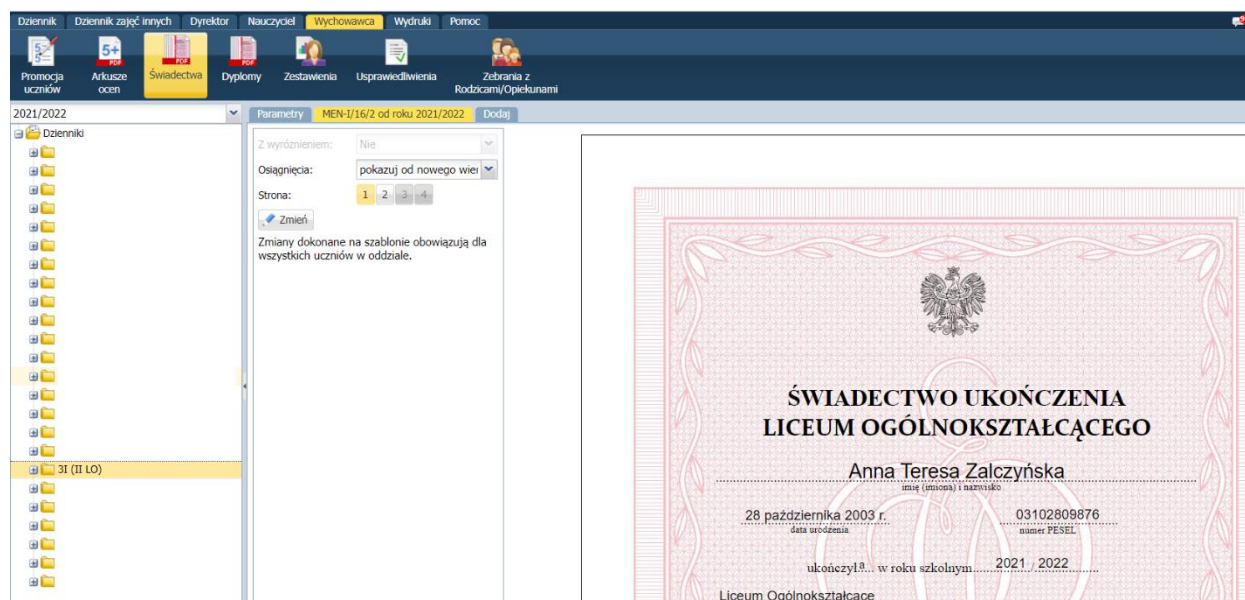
Dziennik Dziennik zajęć innych Dyrektor Nauczyciel Wychowawca Wydruki Pomoc

Promocja uczniów
Arkusze ocen
Świadectwa
Dyplomy
Zestawienia
Usprawiedliwienia
Zebrania z Rodzicami/Opiekunami

2021/2022

Dzienniki

3I (II LO)

Parametry MEN-I/16/2 od roku 2021/2022 Dodaj

Z wyróżnieniem: Nie
Osiągnięcia: pokazuj od nowego wier
Strona: 1 2 3 4
Zmień
Zmiany dokonane na szablonie obowiązują dla wszystkich uczniów w oddziale.

ŚWIADECTWO UKOŃCZENIA
LICEUM OGÓLNOKSZTAŁCĄCEGO

Anna Teresa Zalczyńska
imię (imiona) i nazwisko

28 października 2003 r.
data urodzenia

03102809876
numer PESEL

ukończył/a... w roku szkolnym 2021 / 2022

Liceum Ogólnokształcace